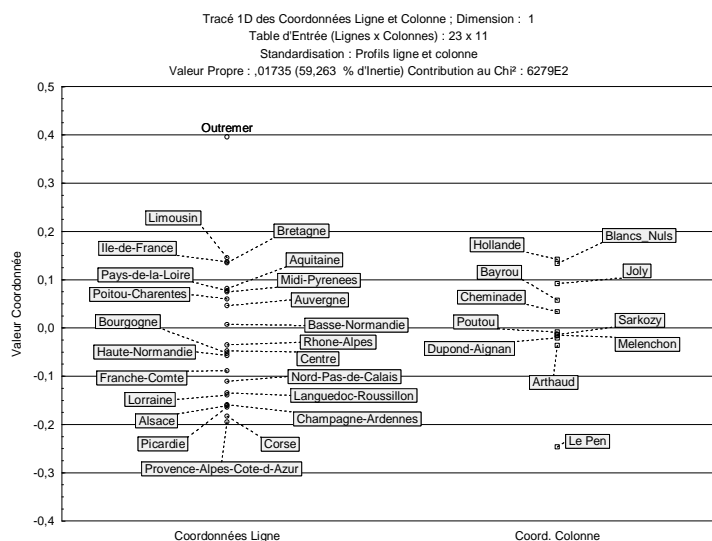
Tracé 1D des Coordonnées Ligne et Colonne ; Dimension : 1
Table d'Entrée (Lignes x Colonnes) : 23 x 11
Standardisation : Profils ligne et colonne
Valeur Propre : ,01735 (59,263 % d'Inertie) Contribution au Chi² : 6279E2

Valeur Coordonnée

0,5
0,4
0,3
0,2
0,1
0,0
-0,1
-0,2
-0,3
-0,4

Outremer
Limousin
Bretagne
Ile-de-France
Aquitaine
Pays-de-la-Loire
Midi-Pyrenees
Poitou-Charentes
Auvergne
Bourgogne
Basse-Normandie
Rhone-Alpes
Haute-Normandie
Centre
Franche-Comte
Nord-Pas-de-Calais
Lorraine
Languedoc-Roussillon
Alsace
Champagne-Ardennes
Picardie
Corse
Provence-Alpes-Cote-d-Azur

Hollande
Blancs_Nuls
Bayrou
Joly
Cheminade
Poutou
Sarkozy
Dupond-Aignan
Melenchon
Arthaud
Le Pen

Coordonnées Ligne
Coord. Colonne